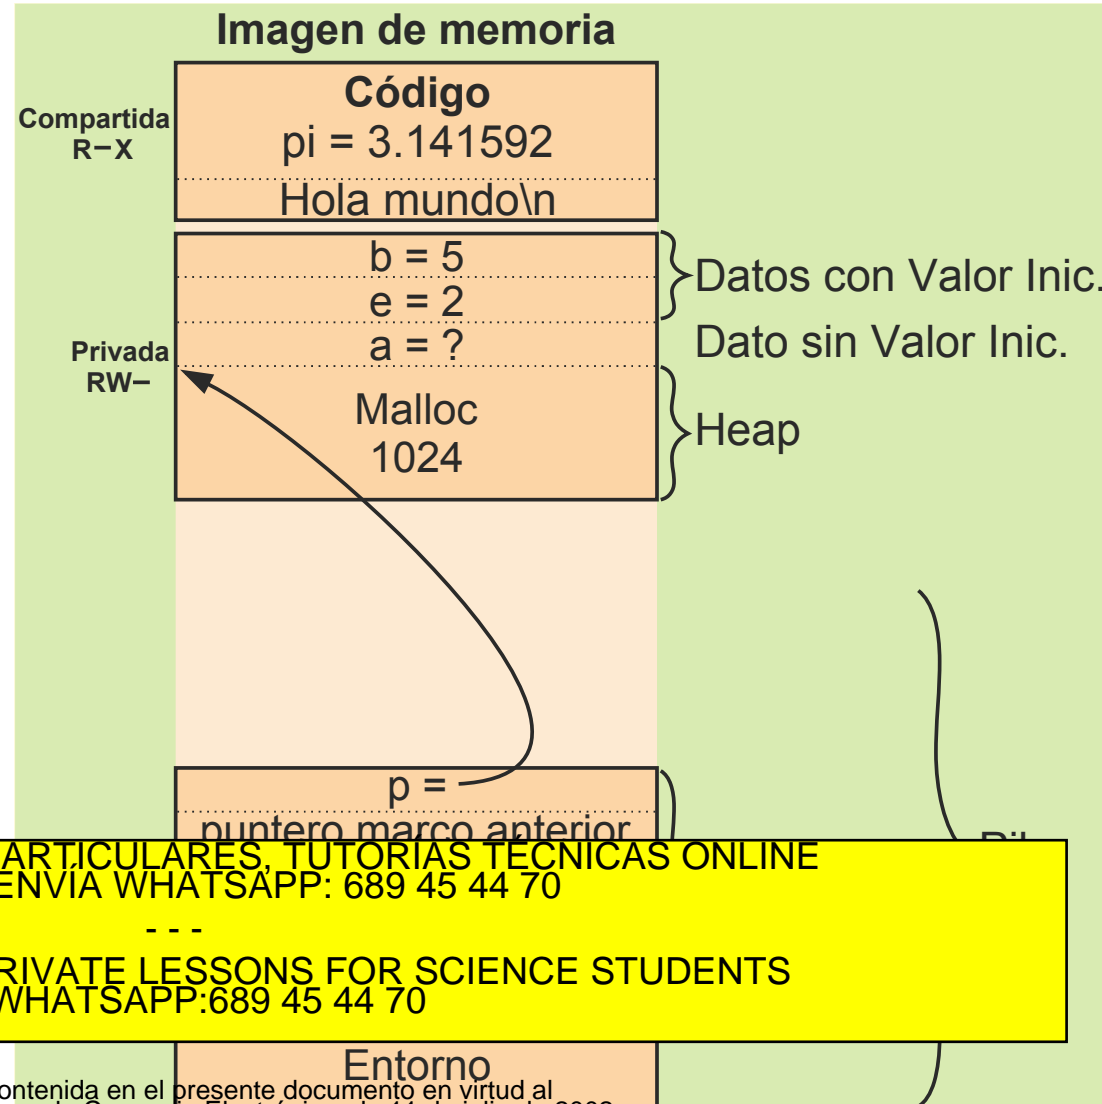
Imagen de memoria

Compartida
R−X

Código
pi = 3.141592
Hola mundo\n

b = 5
e = 2
a = ?

Datos con Valor Inic.
Dato sin Valor Inic.

Privada
RW−

Malloc
1024

Heap

p =
puntero marco anterior

Pi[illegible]

ARTICULARES, TUTORÍAS TÉCNICAS ONLINE
ENVÍA WHATSAPP: 689 45 44 70

- - -

RIVATE LESSONS FOR SCIENCE STUDENTS
WHATSAPP:689 45 44 70

Entorno

ontenida en el presente documento en virtud al
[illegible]